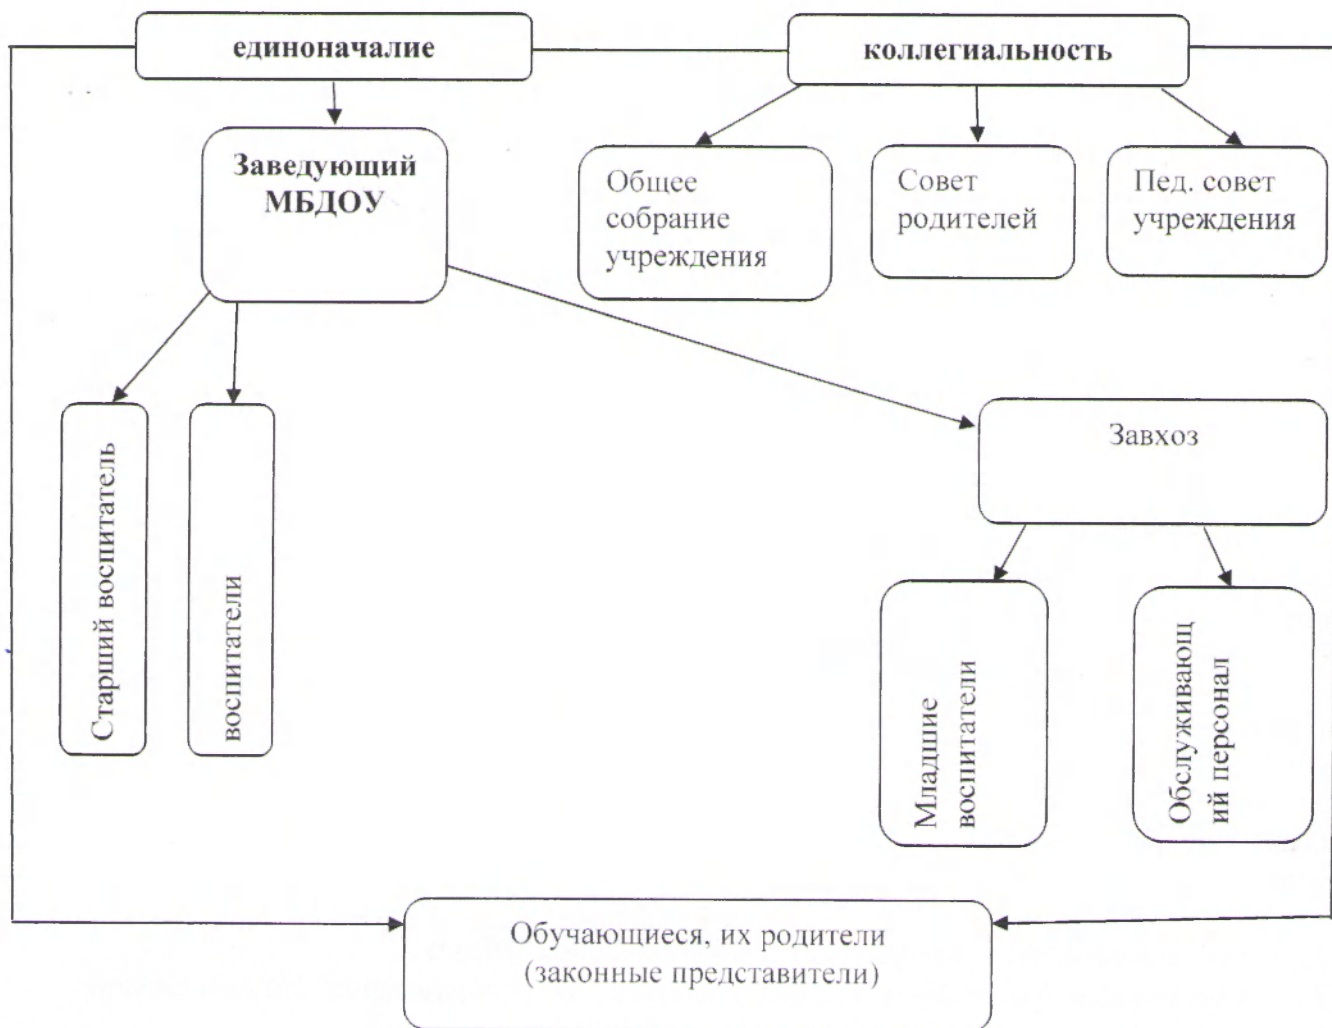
единоначалие

коллегиальность

Заведующий МБДОУ

Общее собрание учреждения

Совет родителей

Пед. совет учреждения

Старший воспитатель

воспитатели

Завхоз

Младшие воспитатели

Обслуживающий персонал

Обучающиеся, их родители (законные представители)